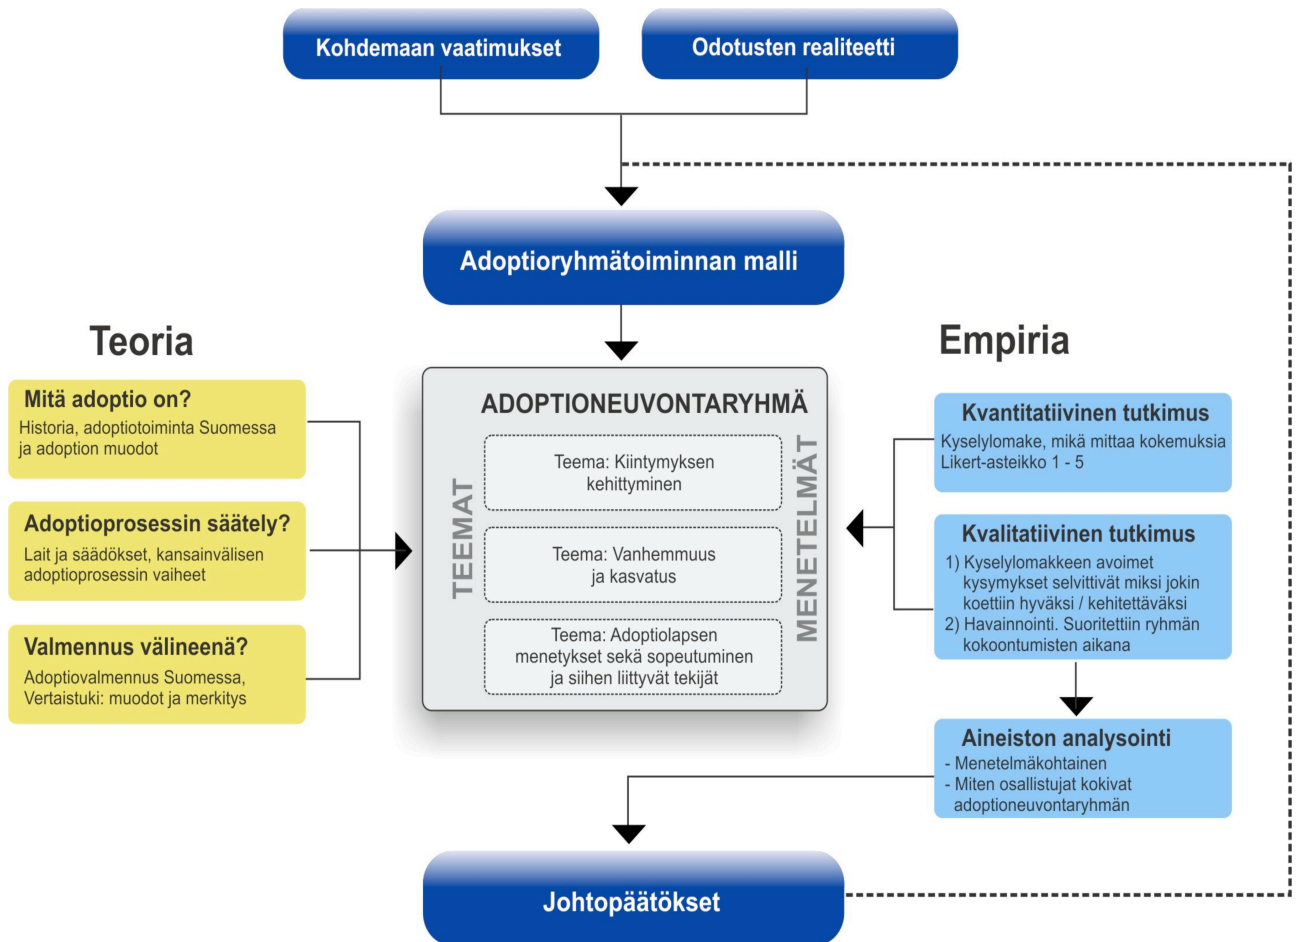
Kohdemaan vaatimukset

Odotusten realiteetti

Adoptioryhmätoiminnan malli

Teoria

Mitä adoptio on?
Historia, adoptiotoiminta Suomessa ja adoption muodot

Adoptioprosessin säätely?
Lait ja säädökset, kansainvälisen adoptioprosessin vaiheet

Valmennus välineenä?
Adoptiovalmennus Suomessa, Vertaistuki: muodot ja merkitys

ADOPTIONEUVONTARYHMÄ

TEEMAT

Teema: Kiintymyksen kehittyminen

Teema: Vanhemmuus ja kasvatus

Teema: Adoptiolapsen menetykset sekä sopeutuminen ja siihen liittyvät tekijät

MENETELMÄT

Empiria

Kvantitatiivinen tutkimus
Kyselylomake, mikä mittaa kokemuksia Likert-asteikko 1 - 5

Kvalitatiivinen tutkimus
1) Kyselylomakkeen avoimet kysymykset selvittivät miksi jokin koettiin hyväksi / kehitettäväksi
2) Havainnointi. Suoritettiin ryhmän kokoontumisten aikana

Aineiston analysointi
- Menetelmäkohtainen
- Miten osallistujat kokivat adoptioneuvontaryhmän

Johtopäätökset